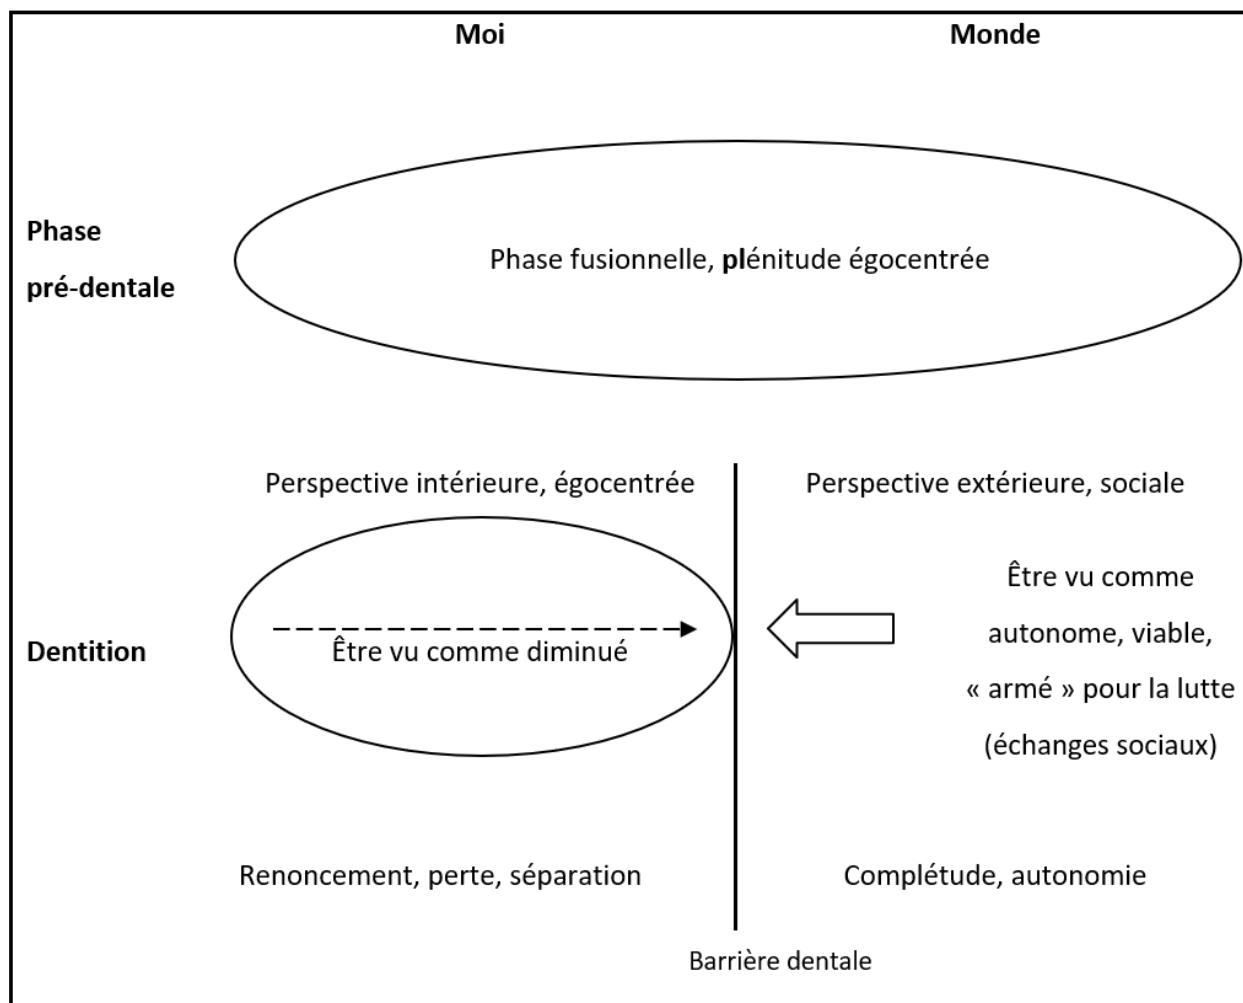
Moi

Monde

Phase pré-dentale

Phase fusionnelle, plénitude égocentrée

Perspective intérieure, égocentrée

Perspective extérieure, sociale

Dentition

Être vu comme diminué

Être vu comme autonome, viable, « armé » pour la lutte (échanges sociaux)

Renoncement, perte, séparation

Complétude, autonomie

Barrière dentale